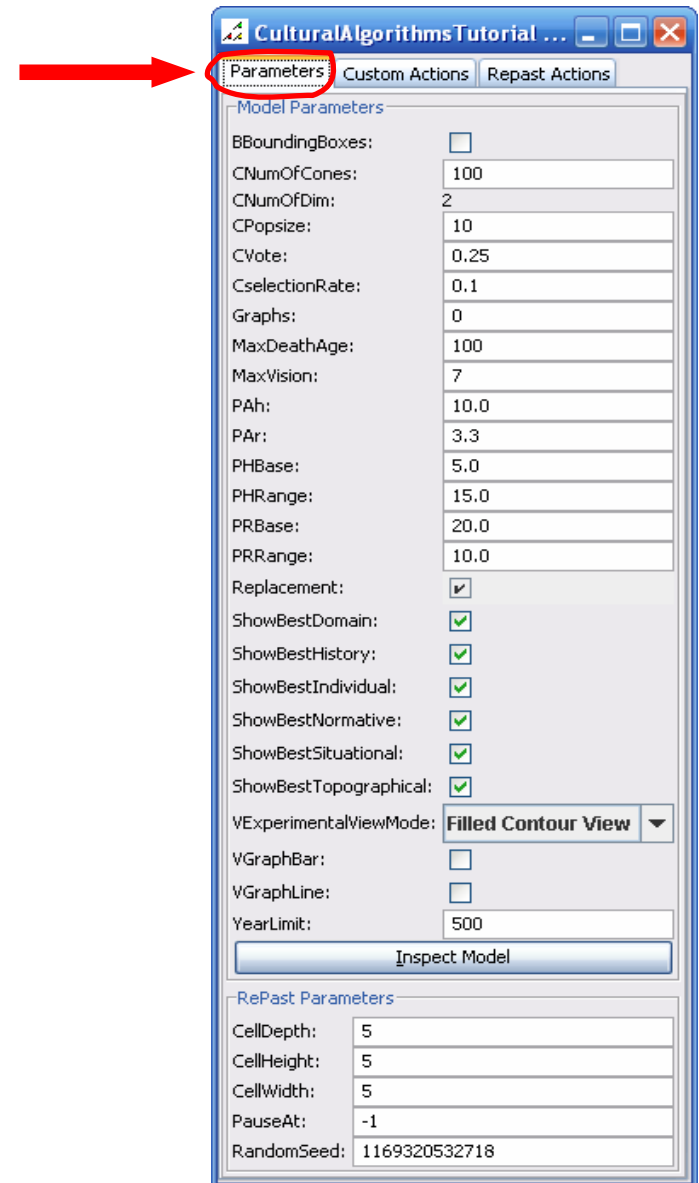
CulturalAlgorithmsTutorial ...

Parameters | Custom Actions | Repast Actions

Model Parameters

| | |
|---|---|
| BBoundingBoxes: | |
| CNumOfCones: | 100 |
| CNumOfDim: | 2 |
| CPopsize: | 10 |
| CVote: | 0.25 |
| CselectionRate: | 0.1 |
| Graphs: | 0 |
| MaxDeathAge: | 100 |
| MaxVision: | 7 |
| PAh: | 10.0 |
| PAr: | 3.3 |
| PHBase: | 5.0 |
| PHRange: | 15.0 |
| PRBase: | 20.0 |
| PRRange: | 10.0 |
| Replacement: | |
| ShowBestDomain: | |
| ShowBestHistory: | |
| ShowBestIndividual: | |
| ShowBestNormative: | |
| ShowBestSituational: | |
| ShowBestTopographical: | |
| VExperimentalViewMode: | Filled Contour View |
| VGraphBar: | |
| VGraphLine: | |
| YearLimit: | 500 |

Inspect Model

RePast Parameters

| | |
|---|---|
| CellDepth: | 5 |
| CellHeight: | 5 |
| CellWidth: | 5 |
| PauseAt: | -1 |
| RandomSeed: | 1169320532718 |